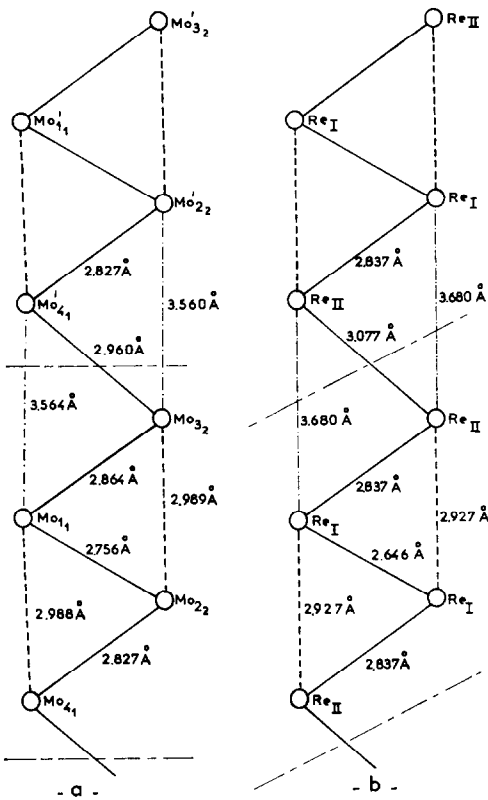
$Mo'_{3_2}$

$Mo'_{1_1}$

$Mo'_{2_2}$

2,827 Å

3,560 Å

$Mo'_{4_1}$

2,960 Å

3,564 Å

$Mo_{3_2}$

2,864 Å

2,989 Å

$Mo_{1_1}$

2,756 Å

2,988 Å

$Mo_{2_2}$

2,827 Å

$Mo_{4_1}$

- a -

$Re_{II}$

$Re_{I}$

$Re_{I}$

2,837 Å

$Re_{II}$

3,680 Å

3,077 Å

3,680 Å

$Re_{II}$

2,837 Å

$Re_{I}$

2,927 Å

2,646 Å

2,927 Å

$Re_{I}$

2,837 Å

$Re_{II}$

- b -